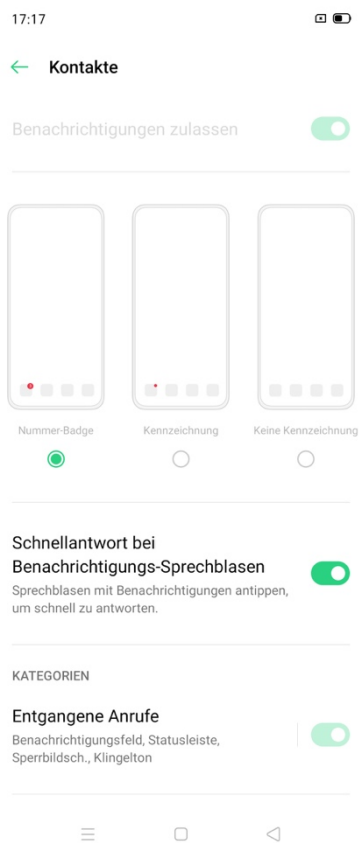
17:17

Kontakte

Benachrichtigungen zulassen

Nummer-Badge

Kennzeichnung

Keine Kennzeichnung

Schnellantwort bei Benachrichtigungs-Sprechblasen

Sprechblasen mit Benachrichtigungen antippen, um schnell zu antworten.

KATEGORIEN

Entgangene Anrufe

Benachrichtigungsfeld, Statusleiste, Sperrbildsch., Klingelton